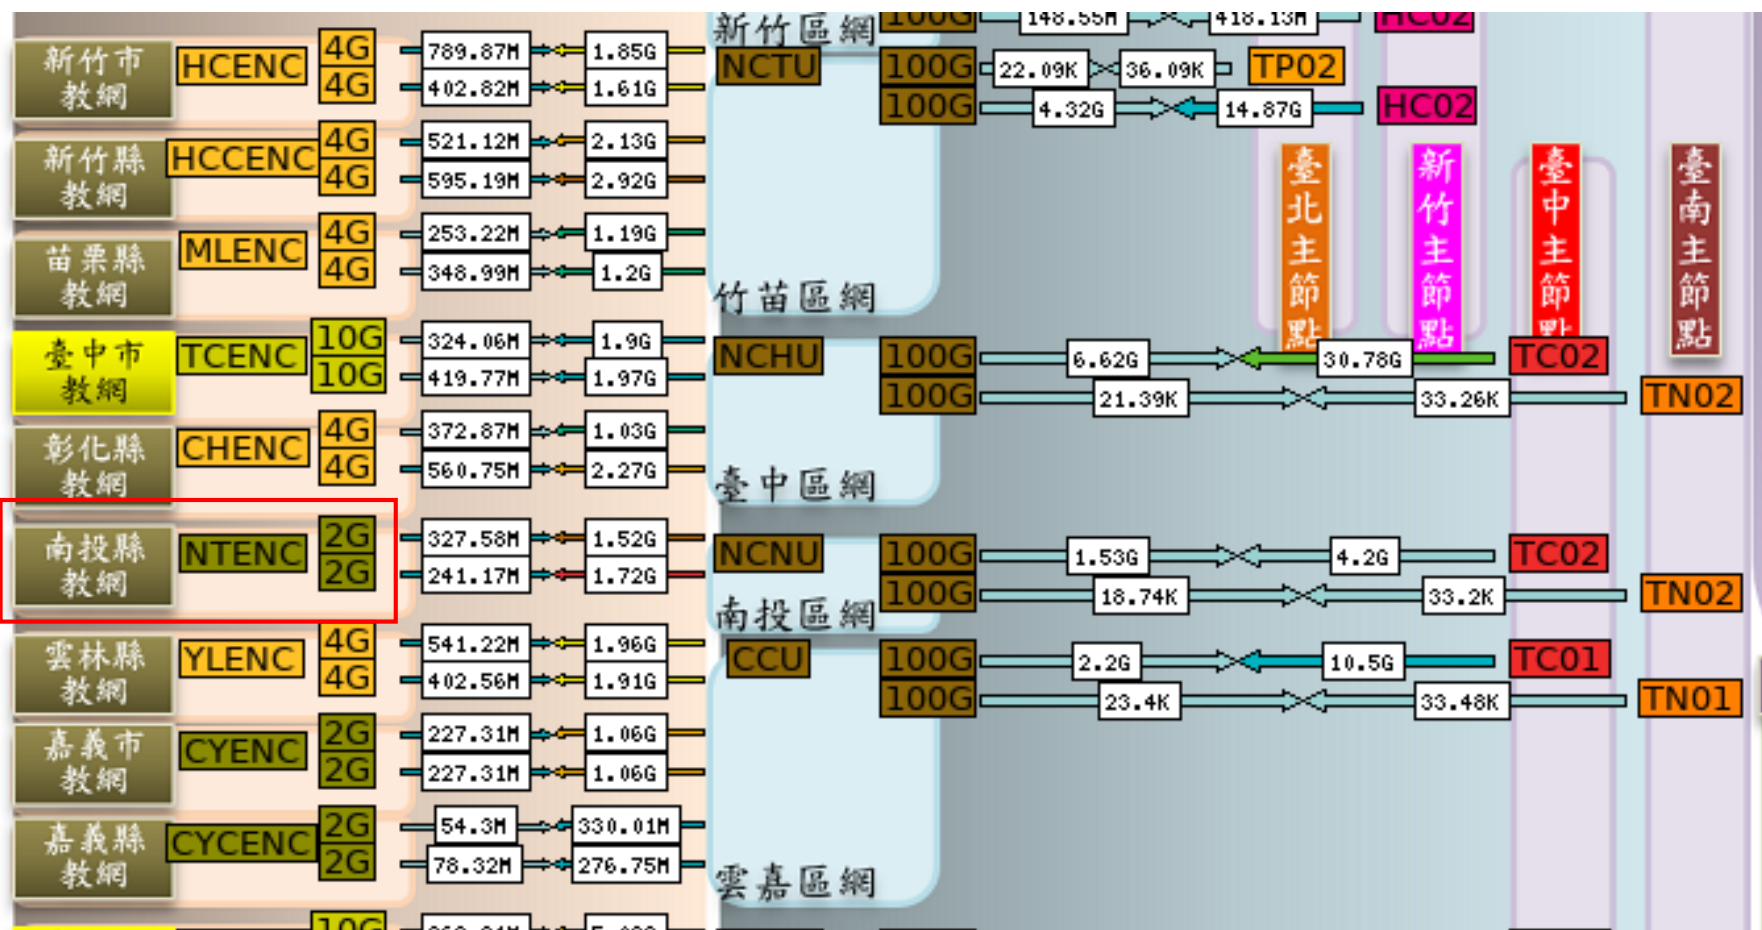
新竹市教網 HCENC 4G 789.87M 1.85G
4G 402.82M 1.61G

新竹縣教網 HCCENC 4G 521.12M 2.13G
4G 595.19M 2.92G

苗栗縣教網 MLENC 4G 253.22M 1.19G
4G 348.99M 1.2G

臺中市教網 TCENC 10G 324.06M 1.9G
10G 419.77M 1.97G

彰化縣教網 CHENC 4G 372.87M 1.03G
4G 560.75M 2.27G

南投縣教網 NTENC 2G 327.58M 1.52G
2G 241.17M 1.72G

雲林縣教網 YLENC 4G 541.22M 1.96G
4G 402.56M 1.91G

嘉義市教網 CYENC 2G 227.31M 1.06G
2G 227.31M 1.06G

嘉義縣教網 CYCENC 2G 54.3M 330.01M
2G 78.32M 276.75M

10G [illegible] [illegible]

新竹區網 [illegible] 148.55M 418.13M HC02
NCTU 100G 22.09K 36.09K TP02
100G 4.32G 14.87G HC02

臺北主節點 新竹主節點 臺中主節點 臺南主節點

竹苗區網
NCHU 100G 6.62G 30.78G TC02
100G 21.39K 33.26K TN02

臺中區網
NCNU 100G 1.53G 4.2G TC02
100G 18.74K 33.2K TN02

南投區網
CCU 100G 2.2G 10.5G TC01
100G 23.4K 33.48K TN01

雲嘉區網